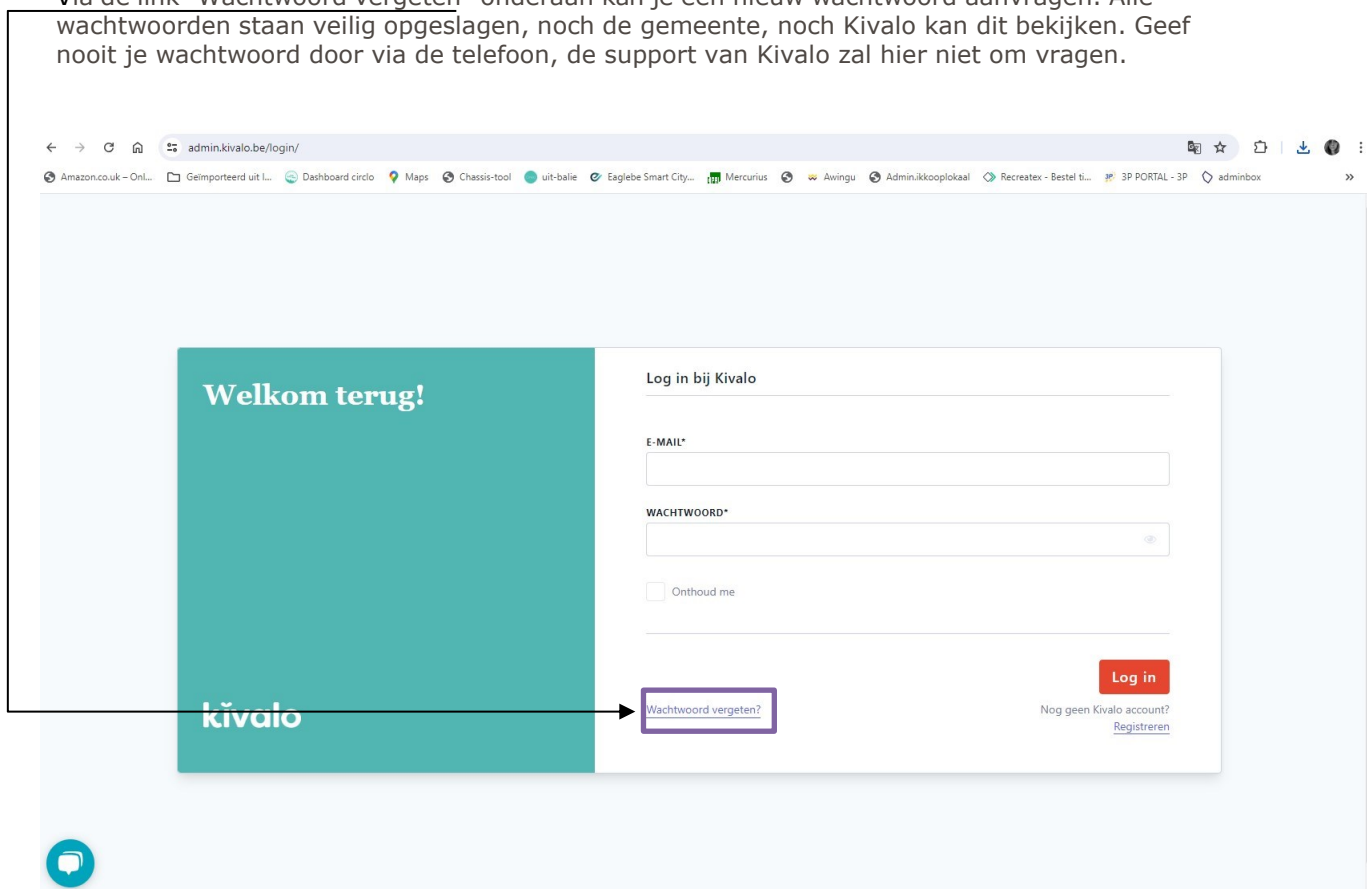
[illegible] wachtwoorden staan veilig opgeslagen, noch de gemeente, noch Kivalo kan dit bekijken. Geef nooit je wachtwoord door via de telefoon, de support van Kivalo zal hier niet om vragen.

admin.kivalo.be/login/

Amazon.co.uk – Onl... Geïmporteerd uit I... Dashboard circlo Maps Chassis-tool uit-balie Eaglebe Smart City... Mercurius Awingu Admin.ikkooplokaal Recreatex - Bestel ti... 3P PORTAL - 3P adminbox

Welkom terug!

kivalo

Log in bij Kivalo

E-MAIL*

WACHTWOORD*

Onthoud me

Log in

Wachtwoord vergeten?

Nog geen Kivalo account?
Registreren